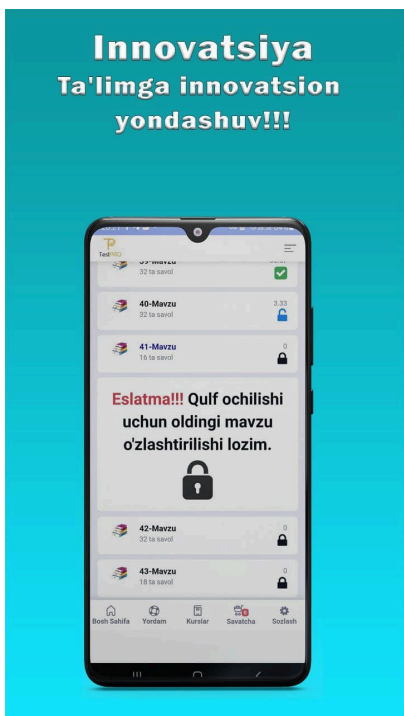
Innovatsiya
Ta'limga innovatsion yondashuv!!!

TestPRO

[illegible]-Mavzu
32 ta savol

40-Mavzu
32 ta savol
3:33

41-Mavzu
16 ta savol
0

Eslatma!!! Qulf ochilishi uchun oldingi mavzu o'zlashtirilishi lozim.

42-Mavzu
32 ta savol
0

43-Mavzu
18 ta savol
0

Bosh Sahifa
Yordam
Kurslar
Savatcha
Sozlash